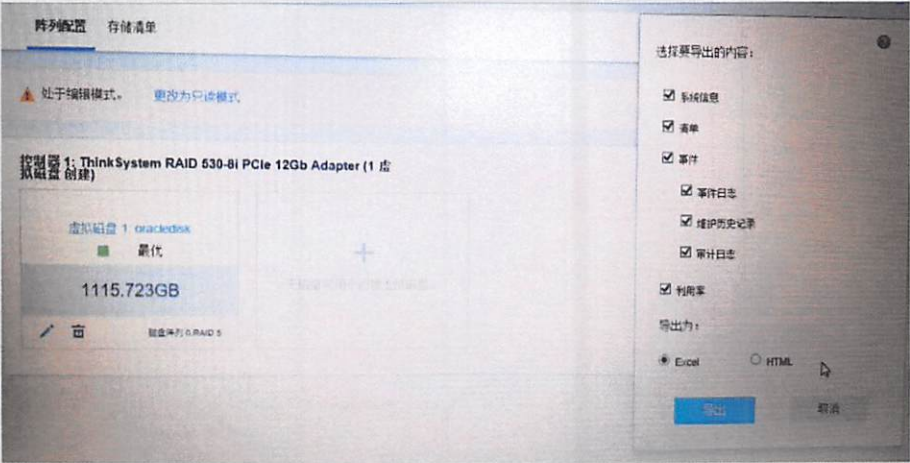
阵列配置 存储清单

处于编辑模式。 更改为只读模式

控制器 1: ThinkSystem RAID 530-8i PCIe 12Gb Adapter (1 虚拟磁盘 创建)

虚拟磁盘 1 oracledisk

最优

1115.723GB

磁盘阵列 0,RAID 5

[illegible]

选择要导出的内容：

☑ 系统信息

☑ 清单

☑ 事件

☑ 事件日志

☑ 维护历史记录

☑ 审计日志

☑ 利用率

导出为：

Excel HTML

导出 取消